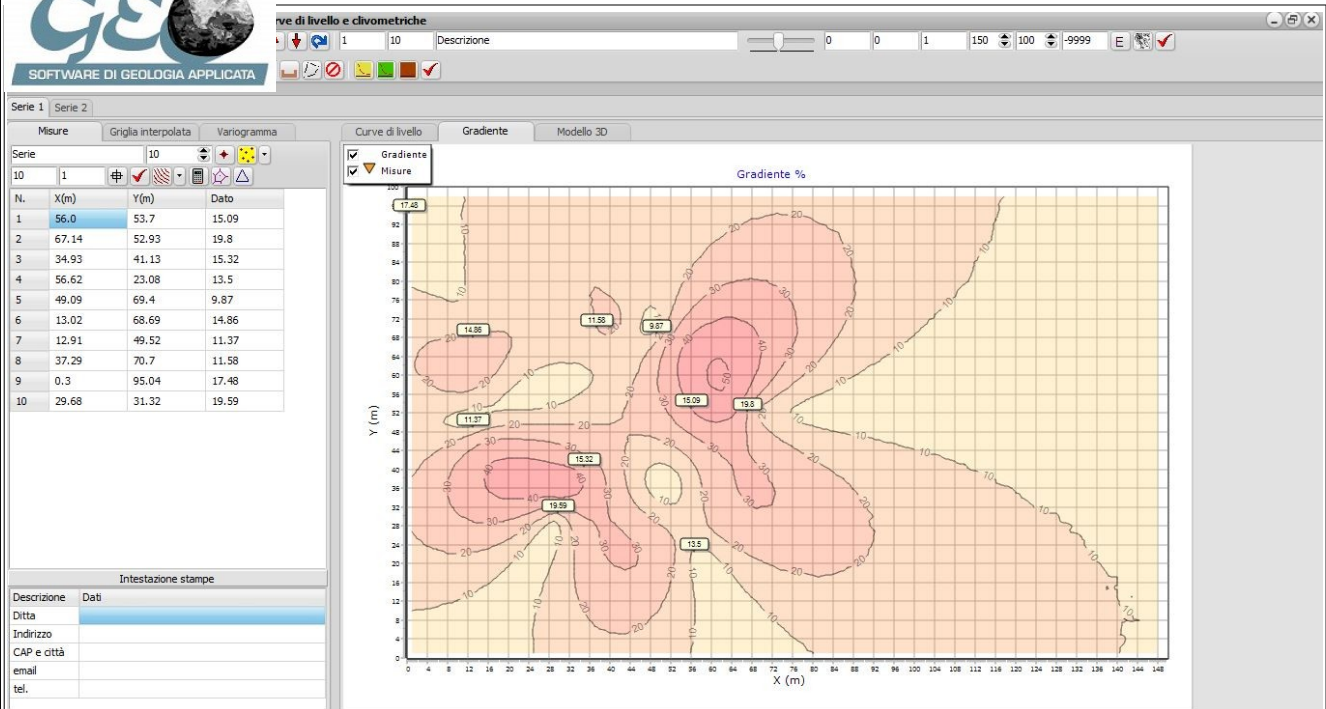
GEO
SOFTWARE DI GEOLOGIA APPLICATA

rve di livello e clivometriche

1 10 Descrizione 0 0 1 150 100 -9999 E

Serie 1 Serie 2

Misure Griglia interpolata Variogramma

Serie 10
10 1

| N. | X(m) | Y(m) | Dato |
|---|---|---|---|
| 1 | 56.0 | 53.7 | 15.09 |
| 2 | 67.14 | 52.93 | 19.8 |
| 3 | 34.93 | 41.13 | 15.32 |
| 4 | 56.62 | 23.08 | 13.5 |
| 5 | 49.09 | 69.4 | 9.87 |
| 6 | 13.02 | 68.69 | 14.86 |
| 7 | 12.91 | 49.52 | 11.37 |
| 8 | 37.29 | 70.7 | 11.58 |
| 9 | 0.3 | 95.04 | 17.48 |
| 10 | 29.68 | 31.32 | 19.59 |

Intestazione stampe

| Descrizione | Dati |
|---|---|
| Ditta | |
| Indirizzo | |
| CAP e città | |
| email | |
| tel. | |

Curve di livello Gradiente Modello 3D

Gradiente
Misure

Gradiente %

17.48 14.86 11.58 9.87 15.09 19.8 11.37 15.32 19.59 13.5

10 20 30 40 50

Y (m)
0 4 8 12 16 20 24 28 32 36 40 44 48 52 56 60 64 68 72 76 80 84 88 92 96 100
X (m)
0 4 8 12 16 20 24 28 32 36 40 44 48 52 56 60 64 68 72 76 80 84 88 92 96 100 104 108 112 116 120 124 128 132 136 140 144 148